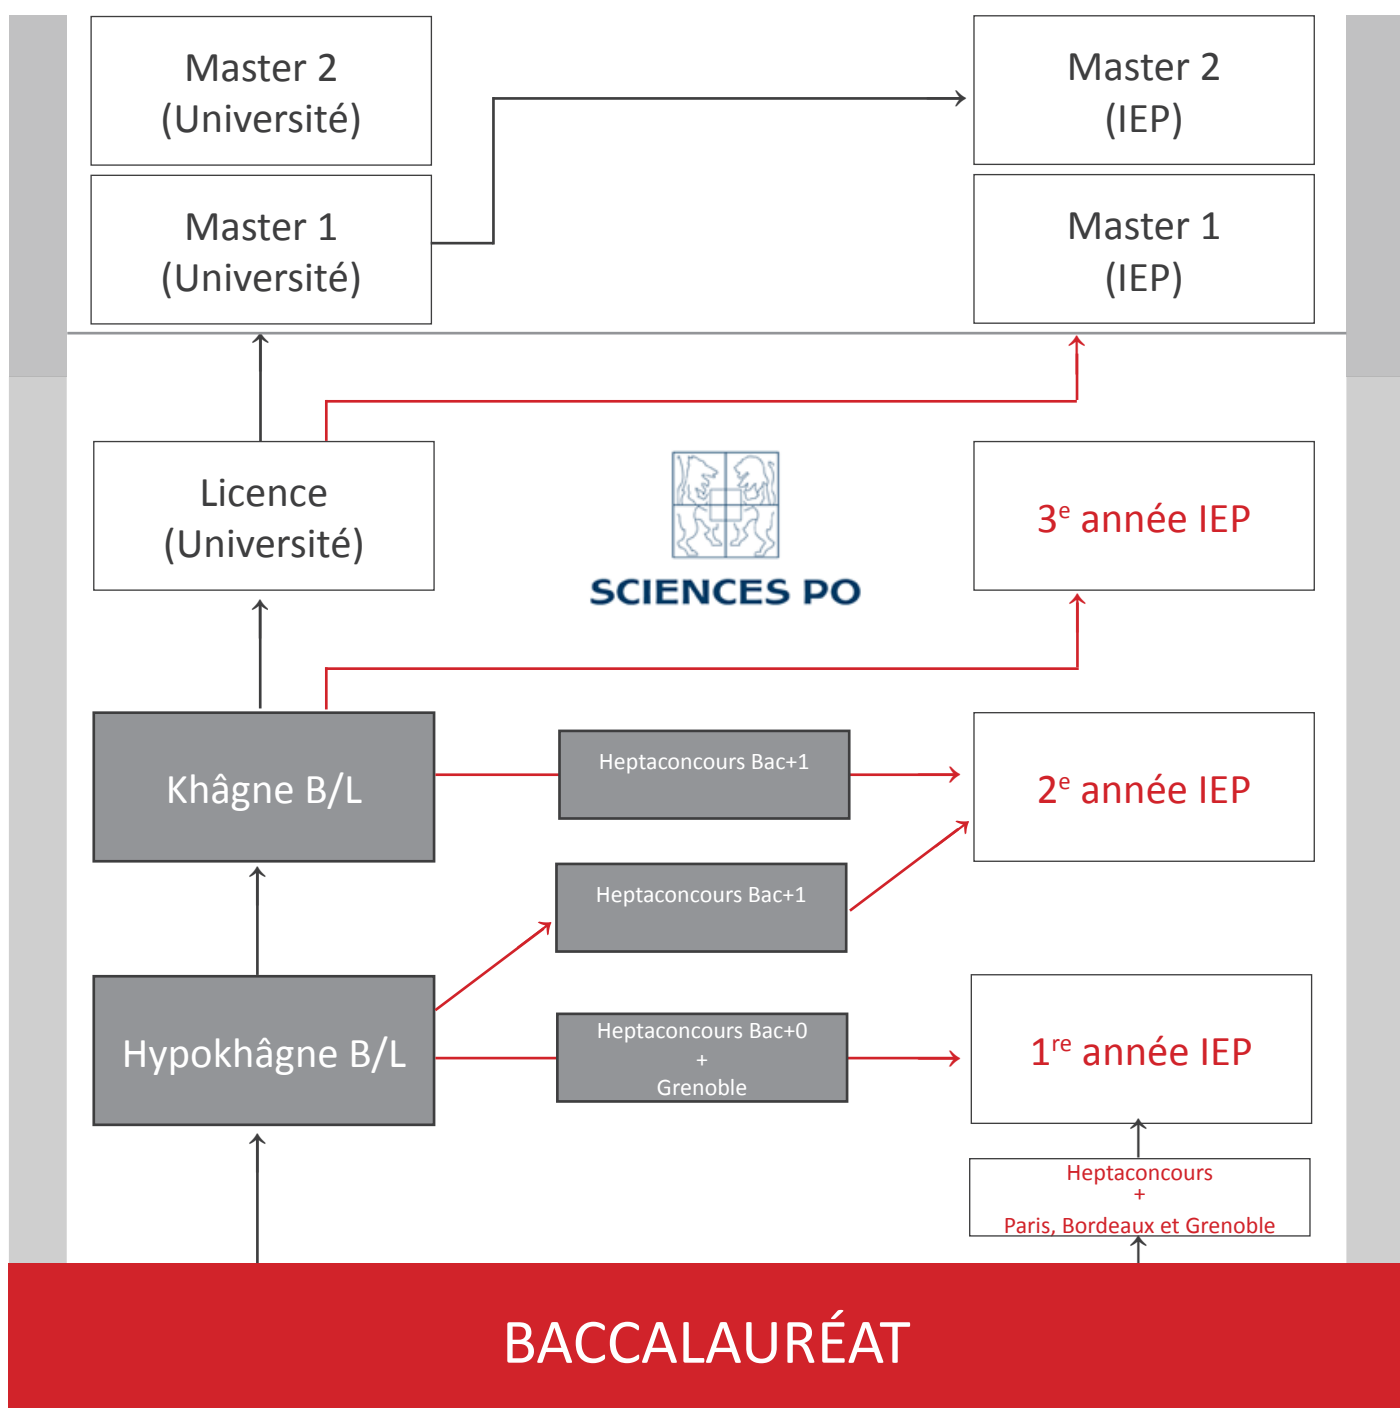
Master 2
(Université)

Master 2
(IEP)

Master 1
(Université)

Master 1
(IEP)

Licence
(Université)

SCIENCES PO

3$^{e}$ année IEP

Khâgne B/L

Heptaconcours Bac+1

2$^{e}$ année IEP

Heptaconcours Bac+1

Hypokhâgne B/L

Heptaconcours Bac+0
+
Grenoble

1$^{re}$ année IEP

Heptaconcours
+
Paris, Bordeaux et Grenoble

BACCALAURÉAT